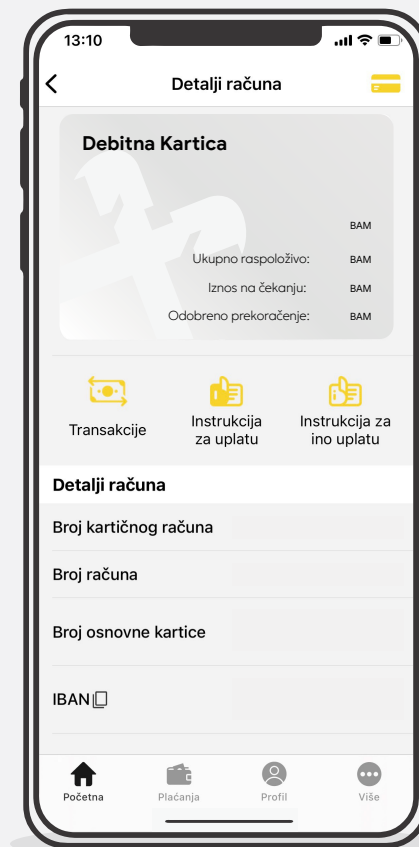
13:10

Detalji računa

Debitna Kartica

BAM

Ukupno raspoloživo: BAM

Iznos na čekanju: BAM

Odobreno prekoračenje: BAM

Transakcije

Instrukcija za uplatu

Instrukcija za ino uplatu

Detalji računa

Broj kartičnog računa

Broj računa

Broj osnovne kartice

IBAN

Početna

Plaćanja

Profil

Više